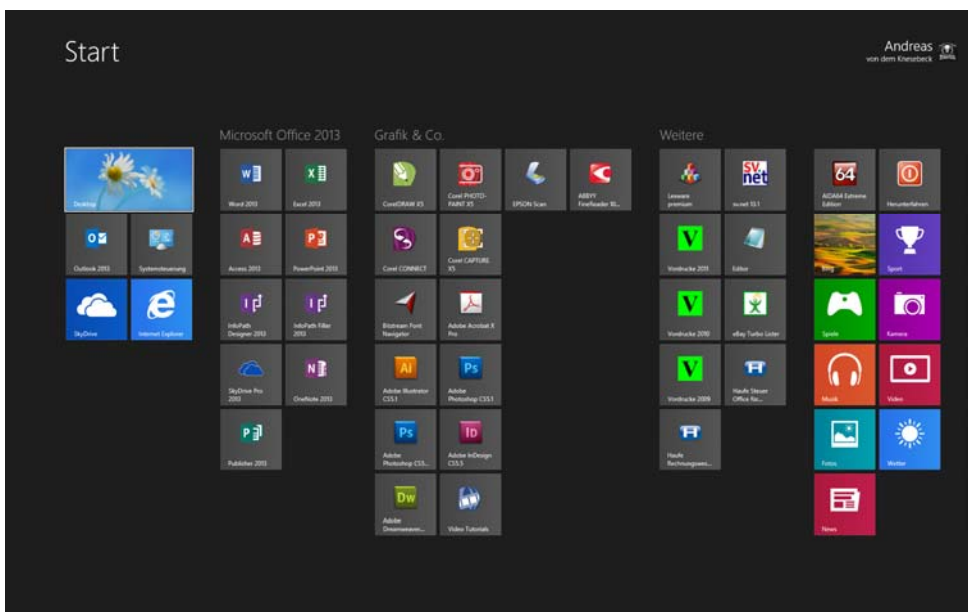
Start

Andreas
von dem Knesebeck

Desktop
Outlook 2013
Systemsteuerung
SkyDrive
Internet Explorer

Microsoft Office 2013

Word 2013
Excel 2013
Access 2013
PowerPoint 2013
InfoPath Designer 2013
InfoPath Filler 2013
SkyDrive Pro 2013
OneNote 2013
Publisher 2013

Grafik & Co.

CorelDRAW X5
Corel PHOTO-PAINT X5
EPSON Scan
ABBYY FineReader 10...
Corel CONNECT
Corel CAPTURE X5
Bitstream Font Navigator
Adobe Acrobat X Pro
Adobe Illustrator CS5.1
Adobe Photoshop CS5.1
Adobe Photoshop CS5...
Adobe InDesign CS5.5
Adobe Dreamweaver...
Video Tutorials

Weitere

Lexware premium
sv.net 15.1
Vordrucke 2011
Editor
Vordrucke 2010
eBay Turbo Lister
Vordrucke 2009
Haufe Steuer Office Ke...
Haufe Rechnungswes...

64
AIDA64 Extreme Edition
Herunterfahren
Bing
Sport
Spiele
Kamera
Musik
Video
Fotos
Wetter
News